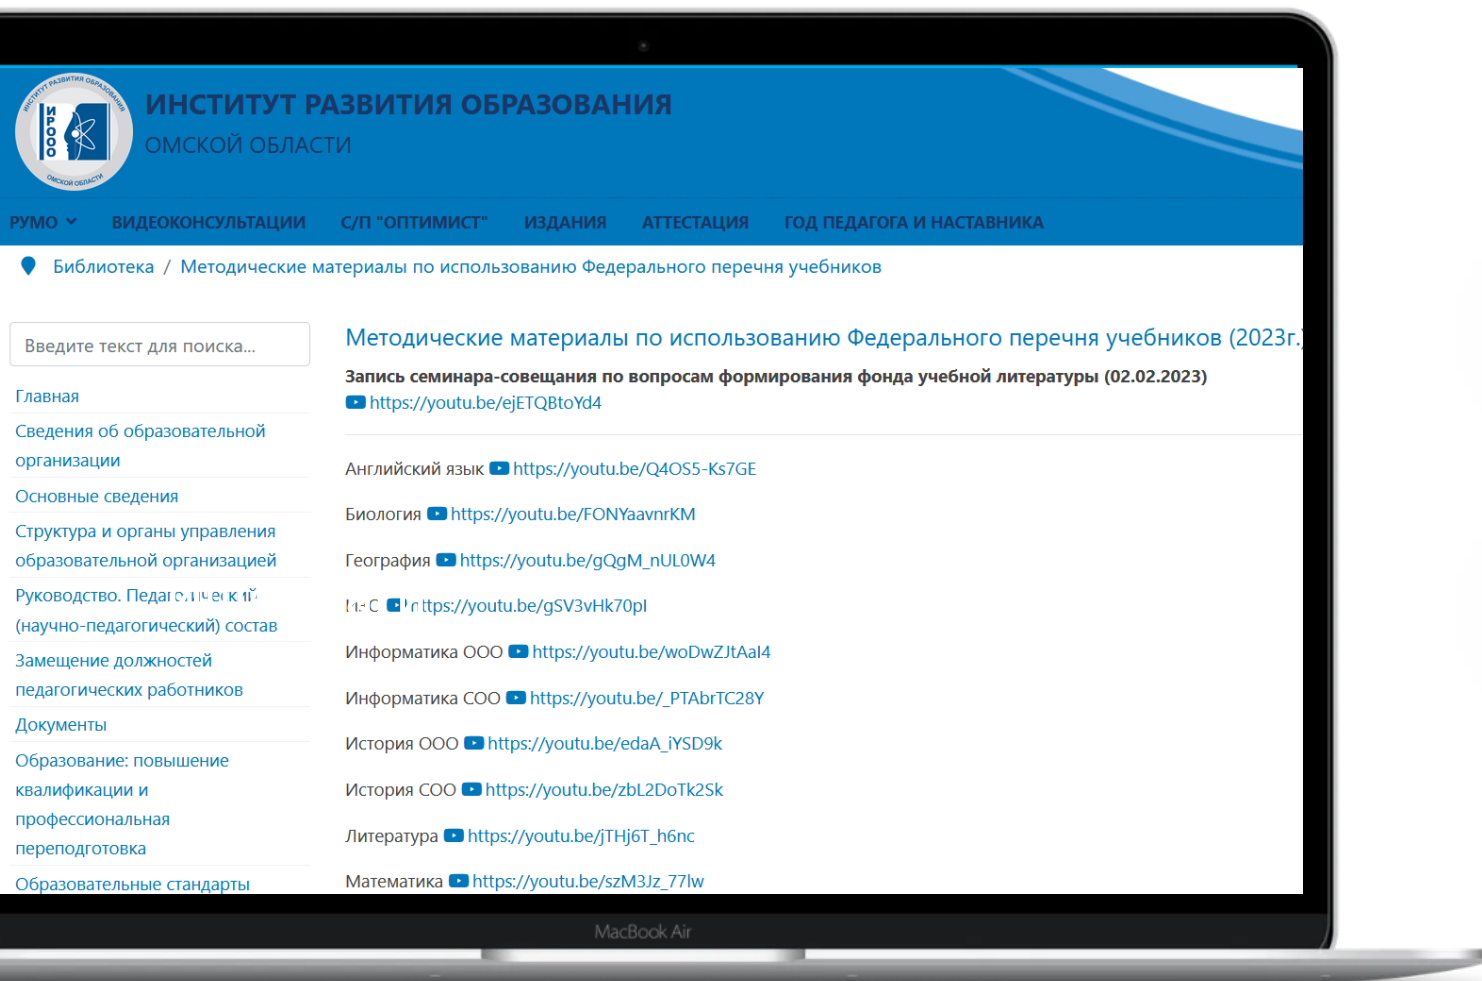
ИНСТИТУТ РАЗВИТИЯ ОБРАЗОВАНИЯ ОМСКОЙ ОБЛАСТИ

ИРООО

РУМО ВИДЕОКОНСУЛЬТАЦИИ С/П "ОПТИМИСТ" ИЗДАНИЯ АТТЕСТАЦИЯ ГОД ПЕДАГОГА И НАСТАВНИКА

Библиотека / Методические материалы по использованию Федерального перечня учебников

Введите текст для поиска...

Главная
Сведения об образовательной организации
Основные сведения
Структура и органы управления образовательной организацией
Руководство. Педаг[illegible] (научно-педагогический) состав
Замещение должностей педагогических работников
Документы
Образование: повышение квалификации и профессиональная переподготовка
Образовательные стандарты

Методические материалы по использованию Федерального перечня учебников (2023г.

Запись семинара-совещания по вопросам формирования фонда учебной литературы (02.02.2023)
https://youtu.be/ejETQBtoYd4

Английский язык https://youtu.be/Q4OS5-Ks7GE

Биология https://youtu.be/FONYaavnrKM

География https://youtu.be/gQgM_nULOW4

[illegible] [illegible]ttps://youtu.be/gSV3vHk70pI

Информатика ООО https://youtu.be/woDwZJtAal4

Информатика СОО https://youtu.be/_PTAbrTC28Y

История ООО https://youtu.be/edaA_iYSD9k

История СОО https://youtu.be/zbL2DoTk2Sk

Литература https://youtu.be/jTHj6T_h6nc

Математика https://youtu.be/szM3Jz_77lw

MacBook Air